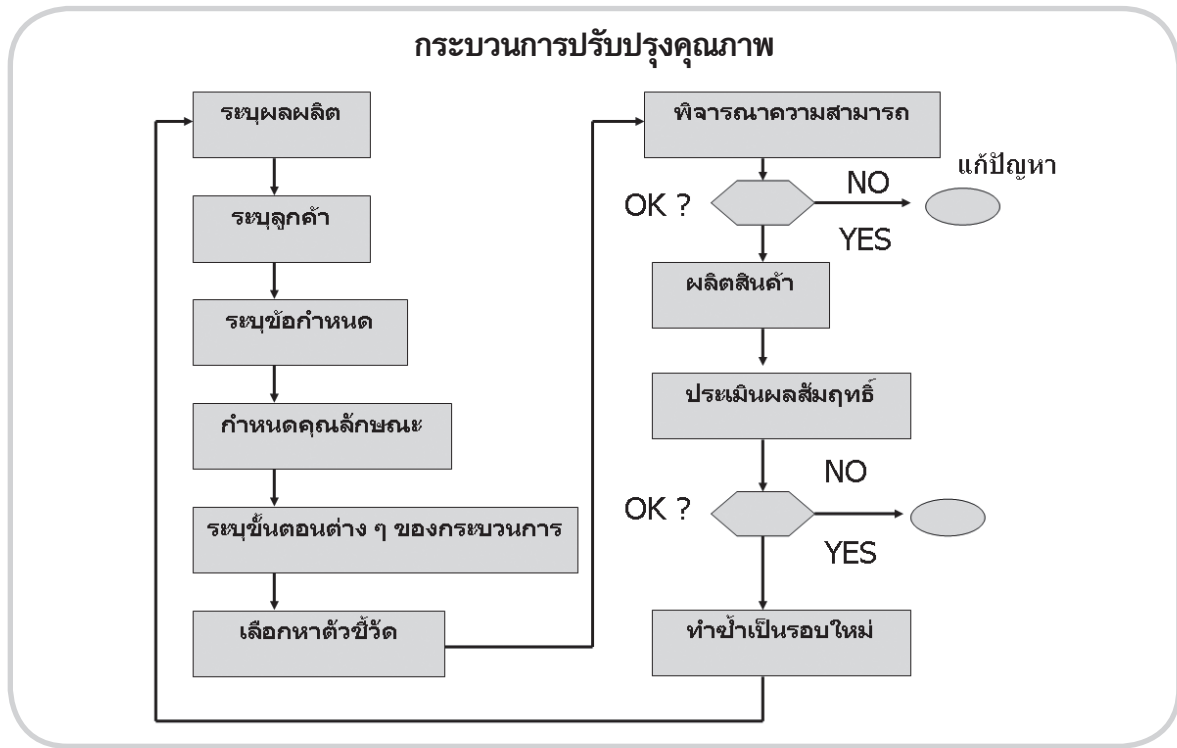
กระบวนการปรับปรุงคุณภาพ

ระบุผลผลิต

ระบุลูกค้า

ระบุข้อกำหนด

กำหนดคุณลักษณะ

ระบุขั้นตอนต่าง ๆ ของกระบวนการ

เลือกหาตัวชี้วัด

พิจารณาความสามารถ

OK ?

NO

แก้ปัญหา

YES

ผลิตสินค้า

ประเมินผลสัมฤทธิ์

NO

OK ?

YES

ทำซ้ำเป็นรอบใหม่